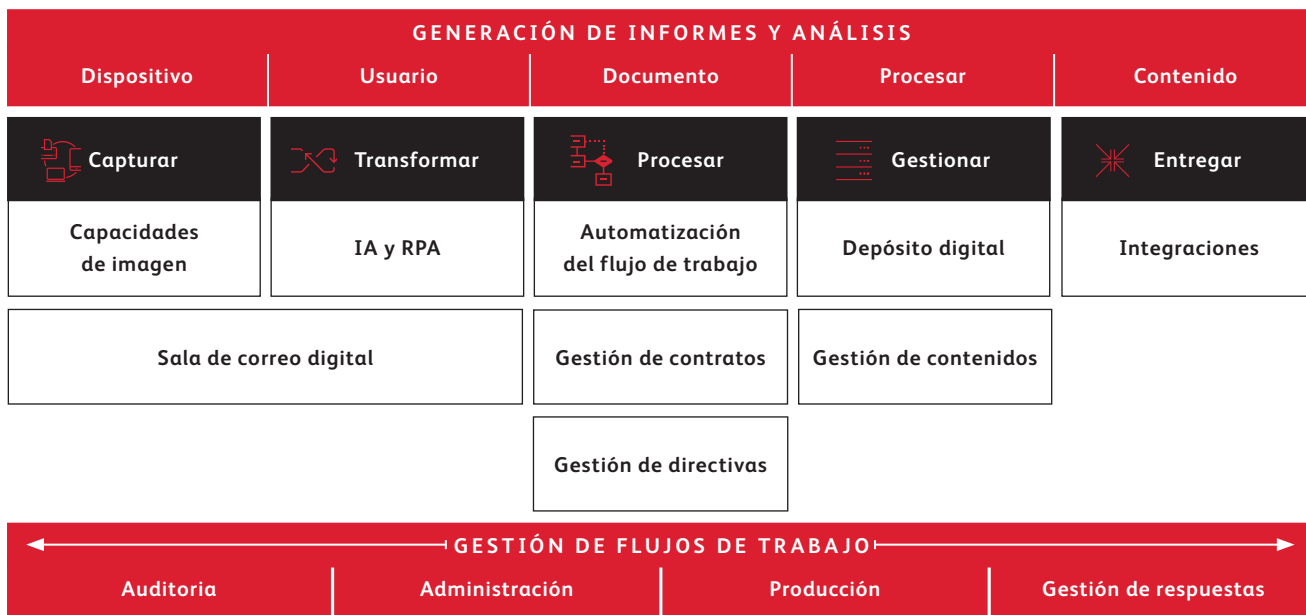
GENERACIÓN DE INFORMES Y ANÁLISIS

| Dispositivo | Usuario | Documento | Procesar | Contenido |
|---|---|---|---|---|
| Capturar | Transformar | Procesar | Gestionar | Entregar |
| Capacidades de imagen | IA y RPA | Automatización del flujo de trabajo | Depósito digital | Integraciones |

Sala de correo digital

Gestión de contratos

Gestión de contenidos

Gestión de directivas

GESTIÓN DE FLUJOS DE TRABAJO

| Auditoria | Administración | Producción | Gestión de respuestas |
|---|---|---|---|